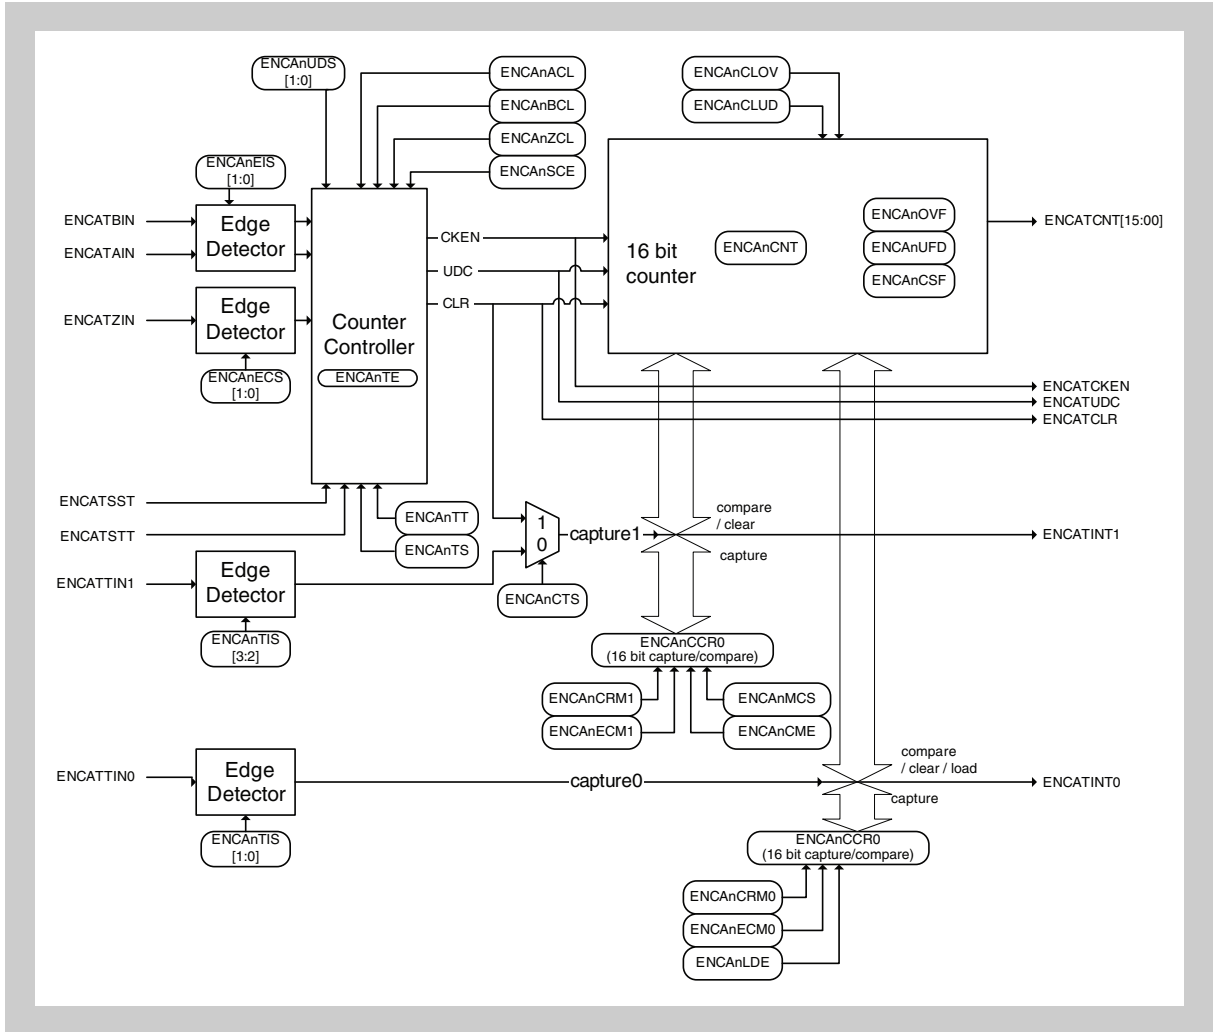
ENCAnUDS [1:0]

ENCAnACL

ENCAnBCL

ENCAnZCL

ENCAnSCE

ENCAnCLOV

ENCAnCLUD

ENCAnEIS [1:0]

ENCATBIN

ENCATAIN

Edge Detector

ENCATZIN

Edge Detector

ENCAnECS [1:0]

Counter Controller

ENCAnTE

CKEN

UDC

CLR

16 bit counter

ENCAnCNT

ENCAnOVF

ENCAnUFD

ENCAnCSF

ENCATCNT[15:00]

ENCATCKEN

ENCATUDC

ENCATCLR

ENCATSST

ENCATSTT

ENCAnTT

ENCAnTS

1

0

capture1

compare / clear

capture

ENCATINT1

ENCATTIN1

Edge Detector

ENCAnTIS [3:2]

ENCAnCTS

ENCAnCCR0 (16 bit capture/compare)

ENCAnCRM1

ENCAnECM1

ENCAnMCS

ENCAnCME

ENCATTIN0

Edge Detector

capture0

compare / clear / load

capture

ENCATINT0

ENCAnTIS [1:0]

ENCAnCCR0 (16 bit capture/compare)

ENCAnCRM0

ENCAnECM0

ENCAnLDE